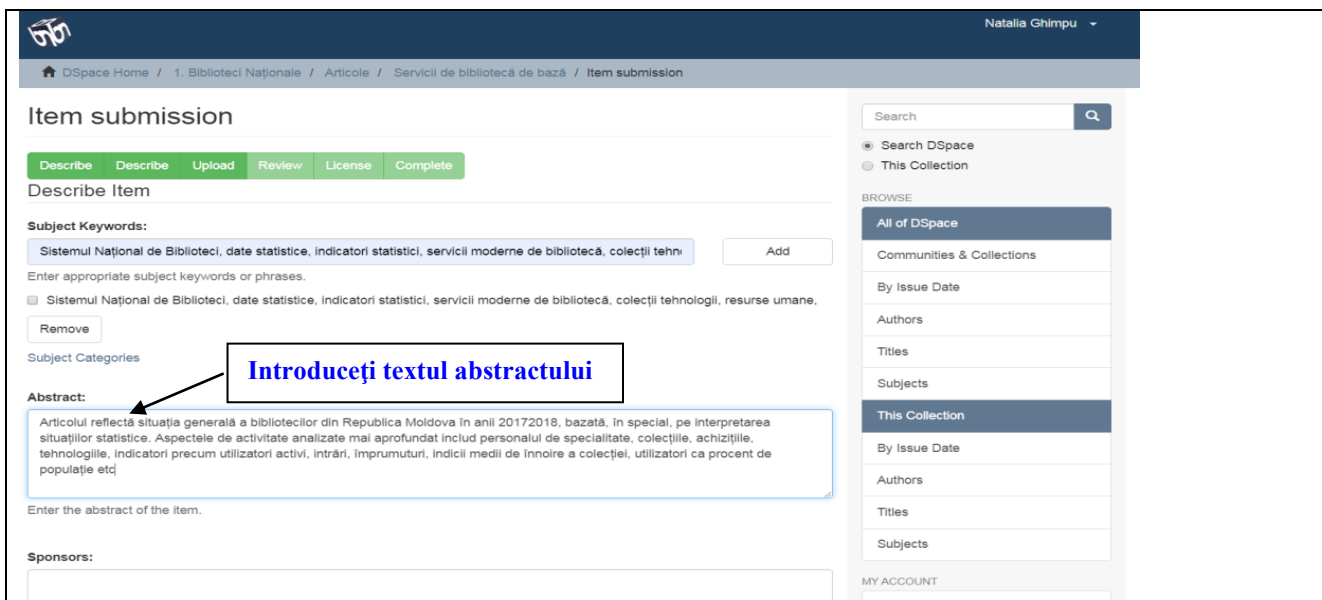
Natalia Ghimpu

DSpace Home / 1. Biblioteci Naționale / Articole / Servicii de bibliotecă de bază / Item submission

Item submission

Describe Describe Upload Review License Complete

Describe Item

Subject Keywords:

Sistemul Național de Biblioteci, date statistice, indicatori statistici, servicii moderne de bibliotecă, colecții tehn

Add

Enter appropriate subject keywords or phrases.

Sistemul Național de Biblioteci, date statistice, indicatori statistici, servicii moderne de bibliotecă, colecții tehnologii, resurse umane,

Remove

Subject Categories

Introduceţi textul abstractului

Abstract:

Articolul reflectă situația generală a bibliotecilor din Republica Moldova în anii 20172018, bazată, în special, pe interpretarea situațiilor statistice. Aspectele de activitate analizate mai aprofundat includ personalul de specialitate, colecțiile, achizițiile, tehnologiile, indicatori precum utilizatori activi, intrări, împrumuturi, indicii medii de înnoire a colecției, utilizatori ca procent de populație etc

Enter the abstract of the item.

Sponsors:

Search

Search DSpace

This Collection

BROWSE

All of DSpace

Communities & Collections

By Issue Date

Authors

Titles

Subjects

This Collection

By Issue Date

Authors

Titles

Subjects

MY ACCOUNT